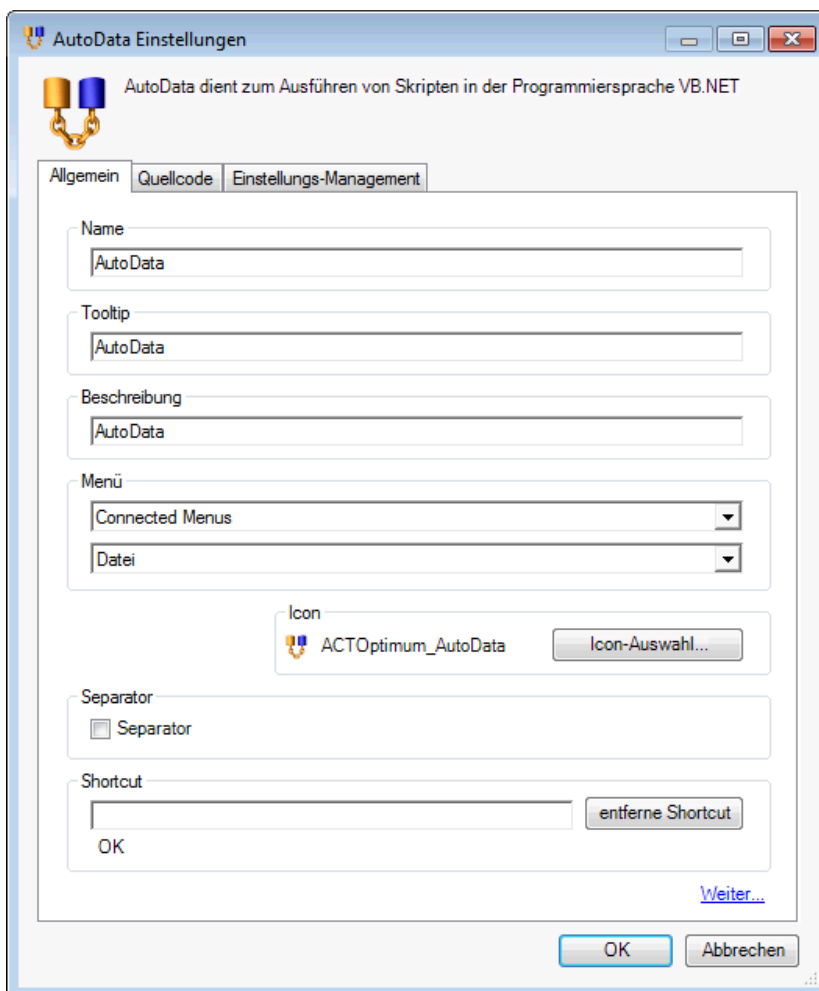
AutoData Einstellungen

AutoData dient zum Ausführen von Skripten in der Programmiersprache VB.NET

Allgemein | Quellcode | Einstellungs-Management

Name
AutoData

Tooltip
AutoData

Beschreibung
AutoData

Menü
Connected Menus
Datei

Icon
ACTOptimum_AutoData
Icon-Auswahl...

Separator
Separator

Shortcut
entferne Shortcut
OK

Weiter...

OK
Abbrechen